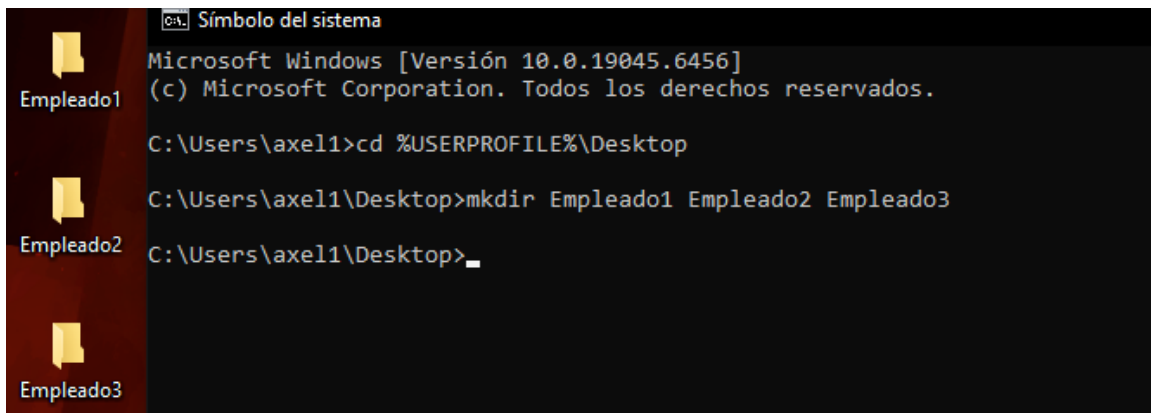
Empleado1

Empleado2

Empleado3

Símbolo del sistema

Microsoft Windows [Versión 10.0.19045.6456]
(c) Microsoft Corporation. Todos los derechos reservados.

C:\Users\axel1>cd %USERPROFILE%\Desktop

C:\Users\axel1\Desktop>mkdir Empleado1 Empleado2 Empleado3

C:\Users\axel1\Desktop>_